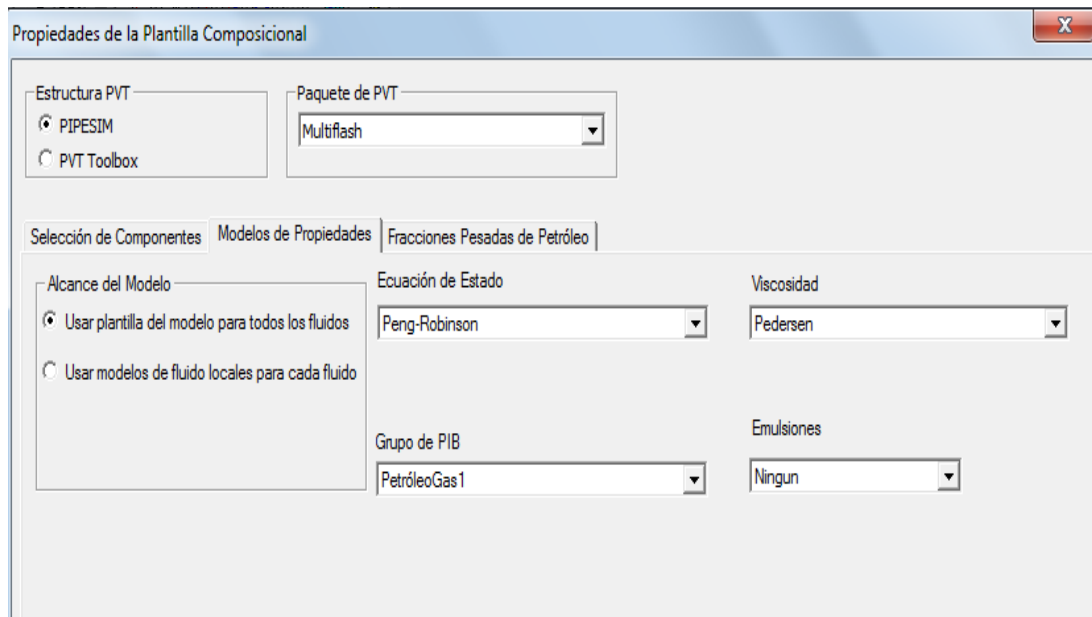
Propiedades de la Plantilla Composicional

X

Estructura PVT
PIPESIM
PVT Toolbox

Paquete de PVT
Multiflash

Selección de Componentes | Modelos de Propiedades | Fracciones Pesadas de Petróleo

Alcance del Modelo
Usar plantilla del modelo para todos los fluidos
Usar modelos de fluido locales para cada fluido

Ecuación de Estado
Peng-Robinson

Viscosidad
Pedersen

Grupo de PIB
PetróleoGas1

Emulsiones
Ningun